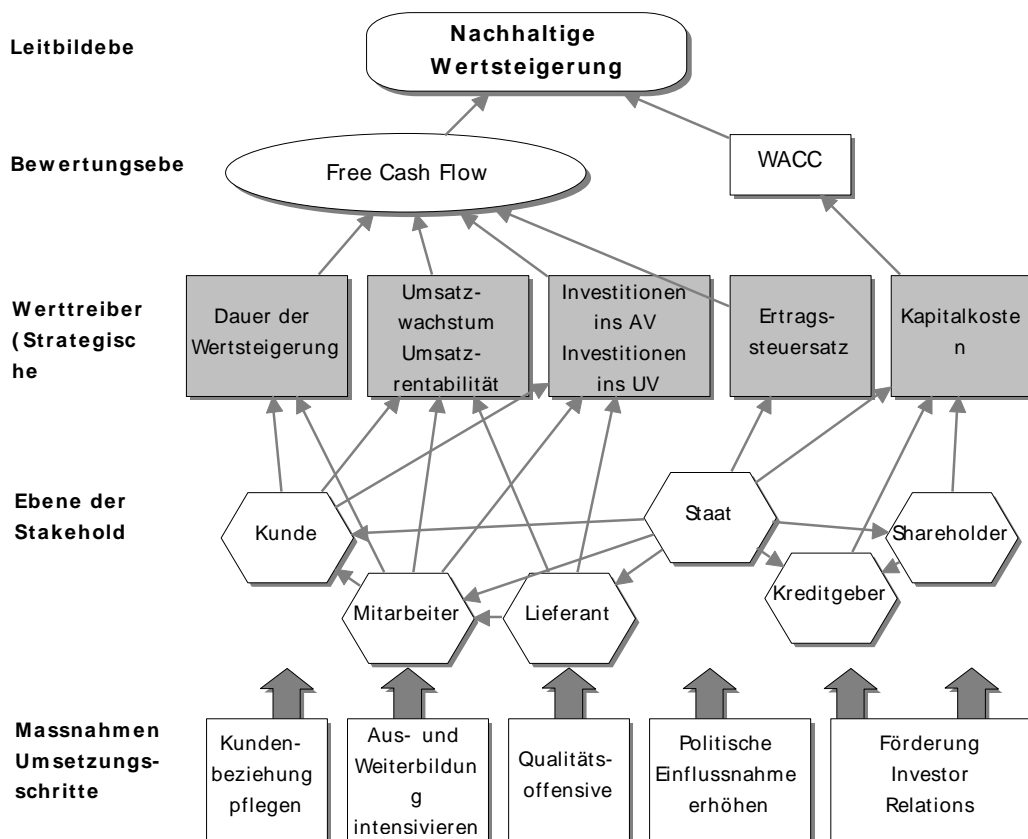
Leitbildebe

Nachhaltige Wertsteigerung

Bewertungsebe

Free Cash Flow

WACC

Werttreiber (Strategische

Dauer der Wertsteigerung

Umsatzwachstum Umsatzrentabilität

Investitionen ins AV Investitionen ins UV

Ertragssteuersatz

Kapitalkosten

Ebene der Stakehold

Kunde

Staat

Shareholder

Kreditgeber

Mitarbeiter

Lieferant

Massnahmen Umsetzungsschritte

Kundenbeziehung pflegen

Aus- und Weiterbildung intensivieren

Qualitätsoffensive

Politische Einflussnahme erhöhen

Förderung Investor Relations